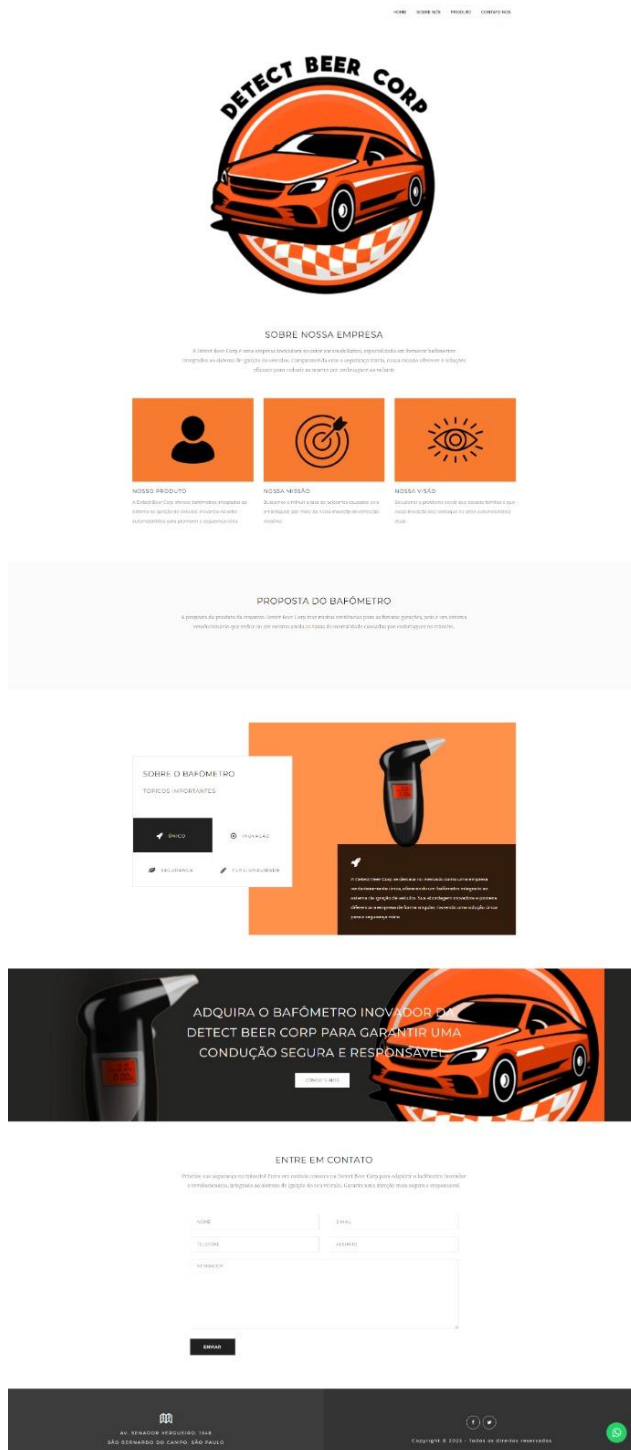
HOME SOBRE NÓS PRODUTO CONTATE-NOS

DETECT BEER CORP

SOBRE NOSSA EMPRESA

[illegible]

NOSSO PRODUTO

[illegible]

NOSSA MISSÃO

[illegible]

NOSSA VISÃO

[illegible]

PROPOSTA DO BAFÔMETRO

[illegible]

SOBRE O BAFÔMETRO

TÓPICOS IMPORTANTES

ÚNICO

INOVAÇÃO

SEGURANÇA

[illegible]

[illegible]

ADQUIRA O BAFÔMETRO INOVADOR DA DETECT BEER CORP PARA GARANTIR UMA CONDUÇÃO SEGURA E RESPONSÁVEL

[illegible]

ENTRE EM CONTATO

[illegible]

NOME

EMAIL

TELEFONE

ASSUNTO

MENSAGEM

ENVIAR

AV. SENADOR VERGUEIRO, 1548
SÃO BERNARDO DO CAMPO, SÃO PAULO

Copyright © 2023 - Todos os direitos reservados